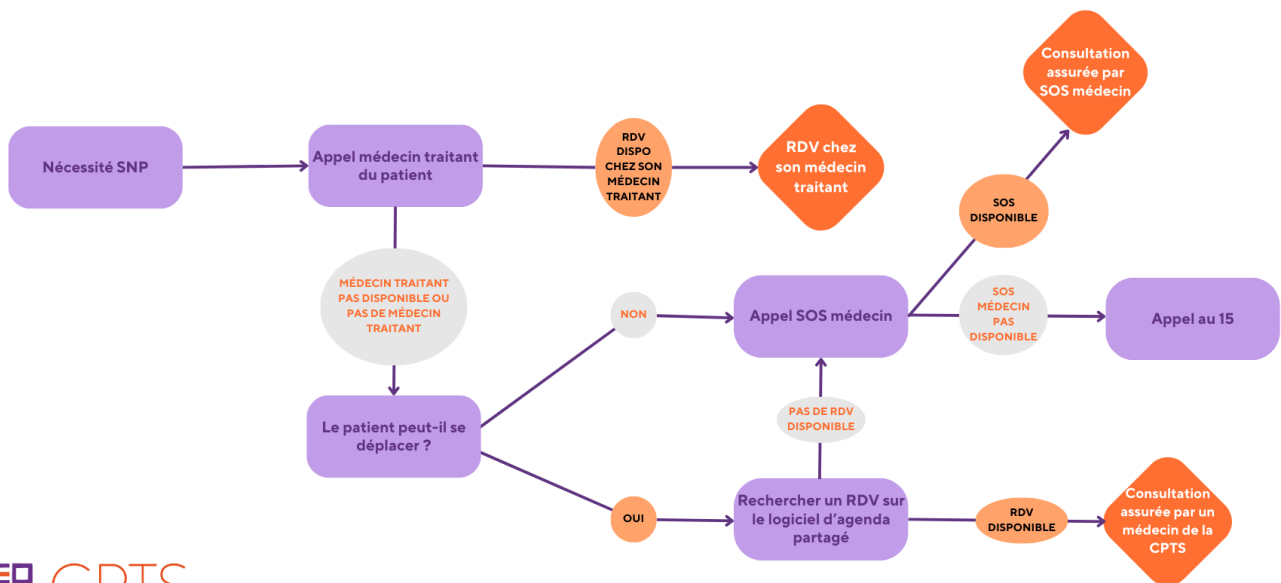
Nécessité SNP

Appel médecin traitant du patient

RDV DISPO CHEZ SON MÉDECIN TRAITANT

RDV chez son médecin traitant

Consultation assurée par SOS médecin

SOS DISPONIBLE

MÉDECIN TRAITANT PAS DISPONIBLE OU PAS DE MÉDECIN TRAITANT

NON

Appel SOS médecin

SOS MÉDECIN PAS DISPONIBLE

Appel au 15

Le patient peut-il se déplacer ?

PAS DE RDV DISPONIBLE

OUI

Rechercher un RDV sur le logiciel d'agenda partagé

RDV DISPONIBLE

Consultation assurée par un médecin de la CPTS

CPTS